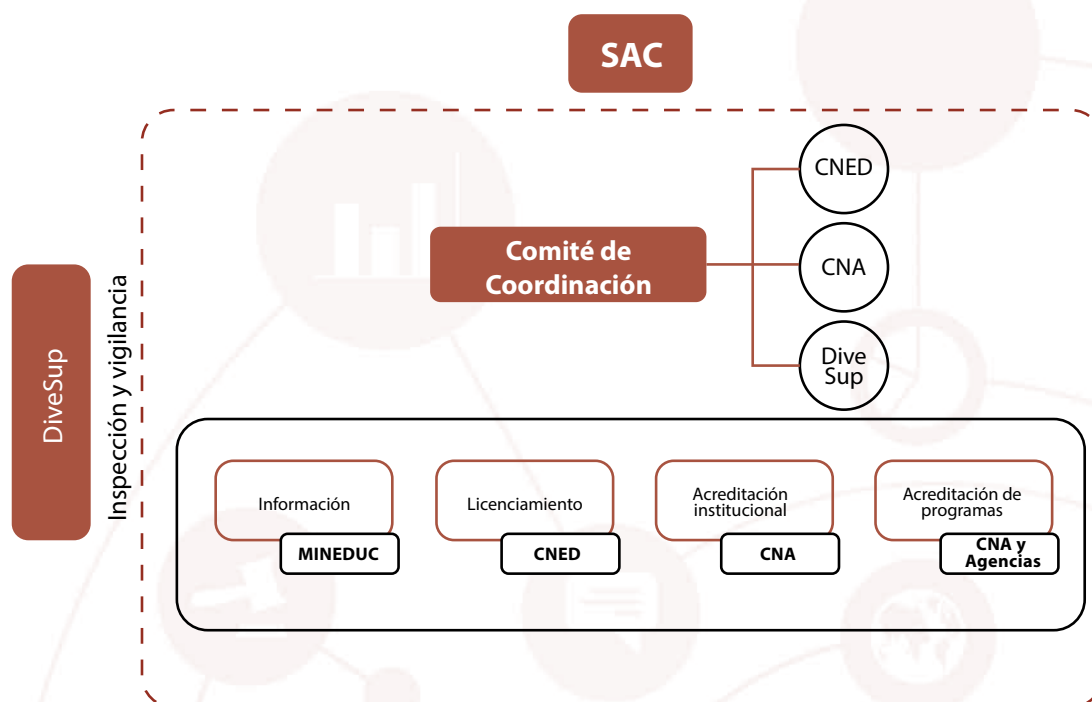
SAC

DiveSup

Inspección y vigilancia

Comité de Coordinación

CNED

CNA

Dive Sup

Información

MINEDUC

Licenciamiento

CNED

Acreditación institucional

CNA

Acreditación de programas

CNA y Agencias